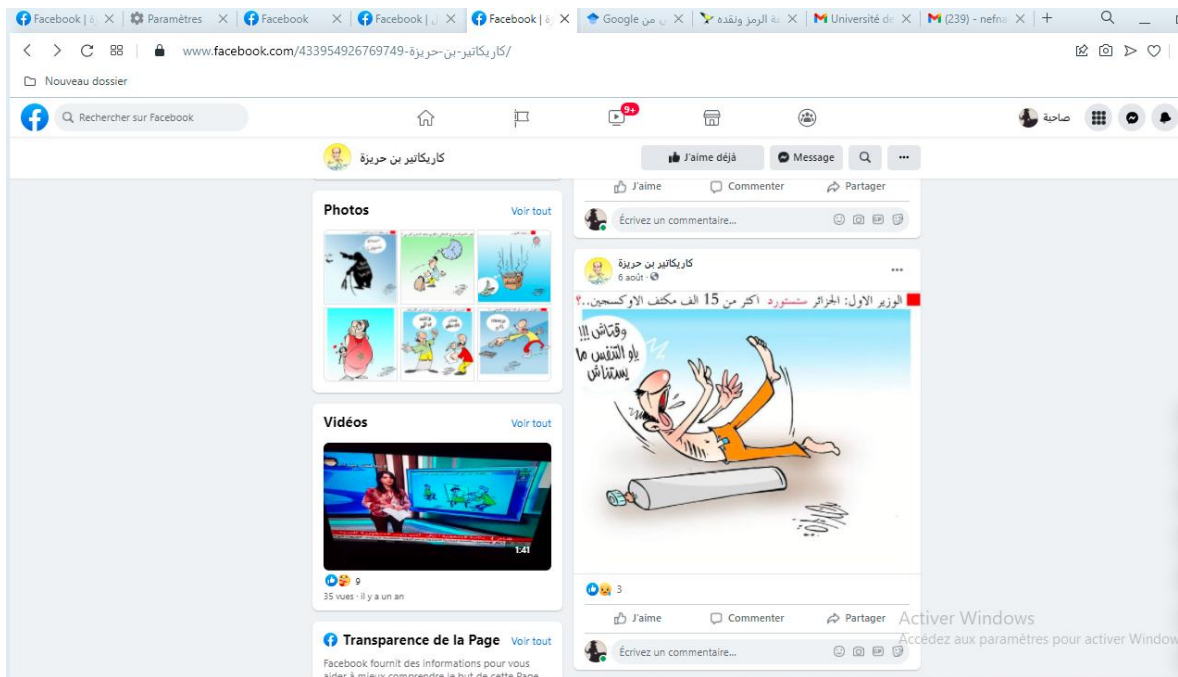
Facebook | ا × Paramètres × Facebook × Facebook | ل × Facebook | ا × Google ن من × ة الرمز ونقده × Université de × (239) - nefna × +

www.facebook.com/433954926769749-كاريكاتير-بن-حريزة/

Nouveau dossier

Rechercher sur Facebook

9+

صاحبة

كاريكاتير بن حريزة

J'aime déjà Message

J'aime Commenter Partager

Écrivez un commentaire...

Photos Voir tout

Vidéos Voir tout

1:41

9

35 vues · il y a un an

Transparence de la Page Voir tout

Facebook fournit des informations pour vous aider à mieux comprendre le but de cette Page

كاريكاتير بن حريزة
6 août ·

الوزير الاول: الجزائر مستورد اكثر من 15 الف مكثف الاوكسجين..؟

وقتاش!!! ياو التنفس ما يستناش

3

J'aime Commenter Partager

Écrivez un commentaire...

Activer Windows
Accédez aux paramètres pour activer Window